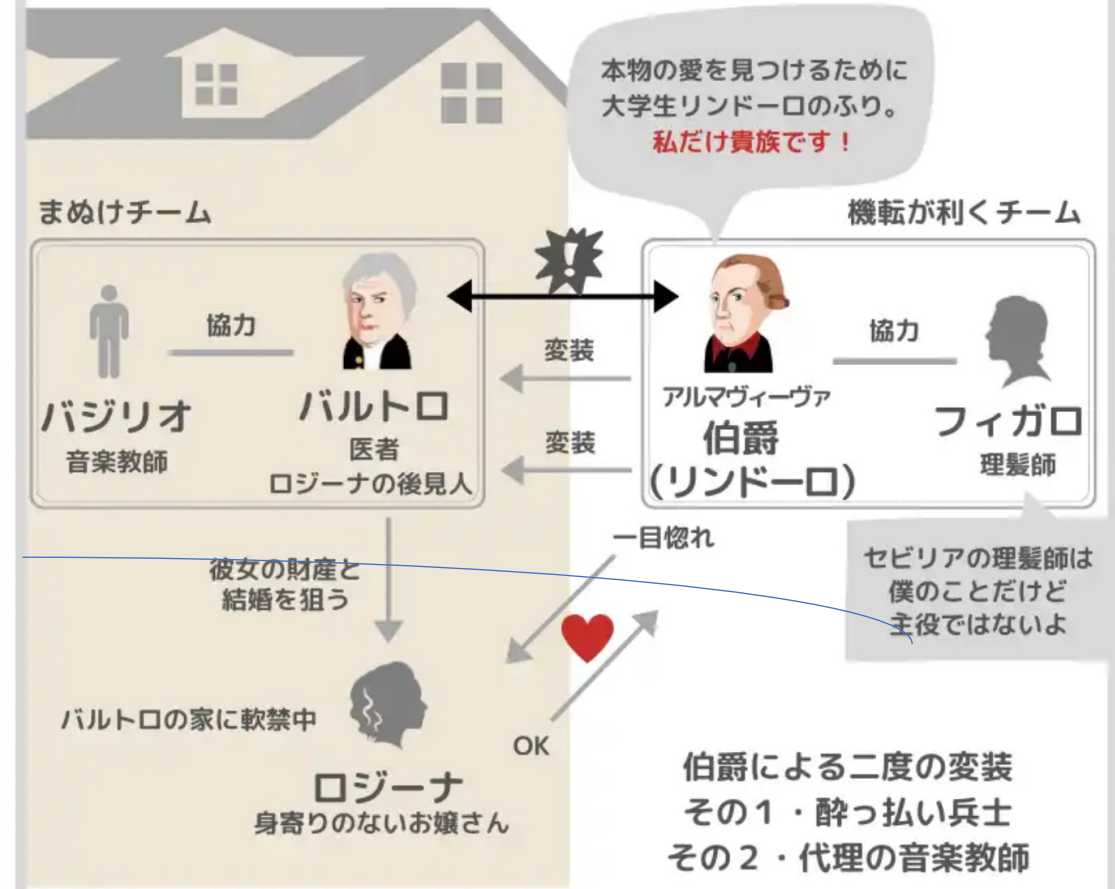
本物の愛を見つけるために
大学生リンドーロのふり。
私だけ貴族です！

まぬけチーム

機転が利くチーム

協力

バジリオ
音楽教師

バルトロ
医者
ロジーナの後見人

変装

変装

アルマヴィーヴァ
伯爵
（リンドーロ）

協力

フィガロ
理髪師

セビリアの理髪師は
僕のことだけど
主役ではないよ

一目惚れ

彼女の財産と
結婚を狙う

バルトロの家に軟禁中

OK

ロジーナ
身寄りのないお嬢さん

伯爵による二度の変装
その１・酔っ払い兵士
その２・代理の音楽教師